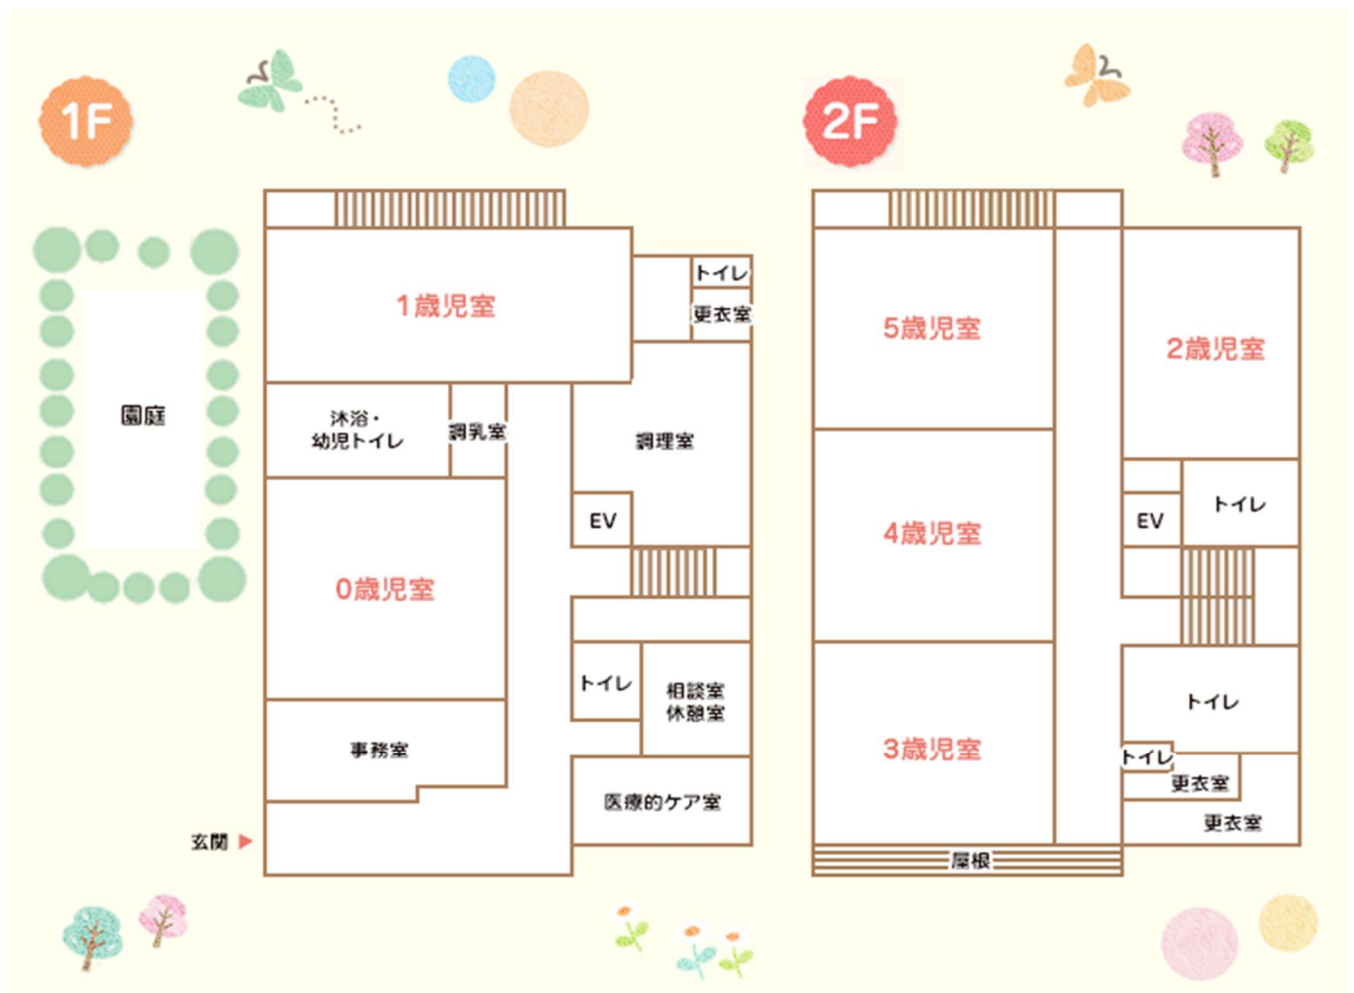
1F

園庭

1歳児室

トイレ

更衣室

沐浴・幼児トイレ

調乳室

調理室

EV

0歳児室

トイレ

相談室
休憩室

事務室

医療的ケア室

玄関

2F

5歳児室

2歳児室

EV

トイレ

4歳児室

トイレ

3歳児室

トイレ

更衣室

更衣室

屋根